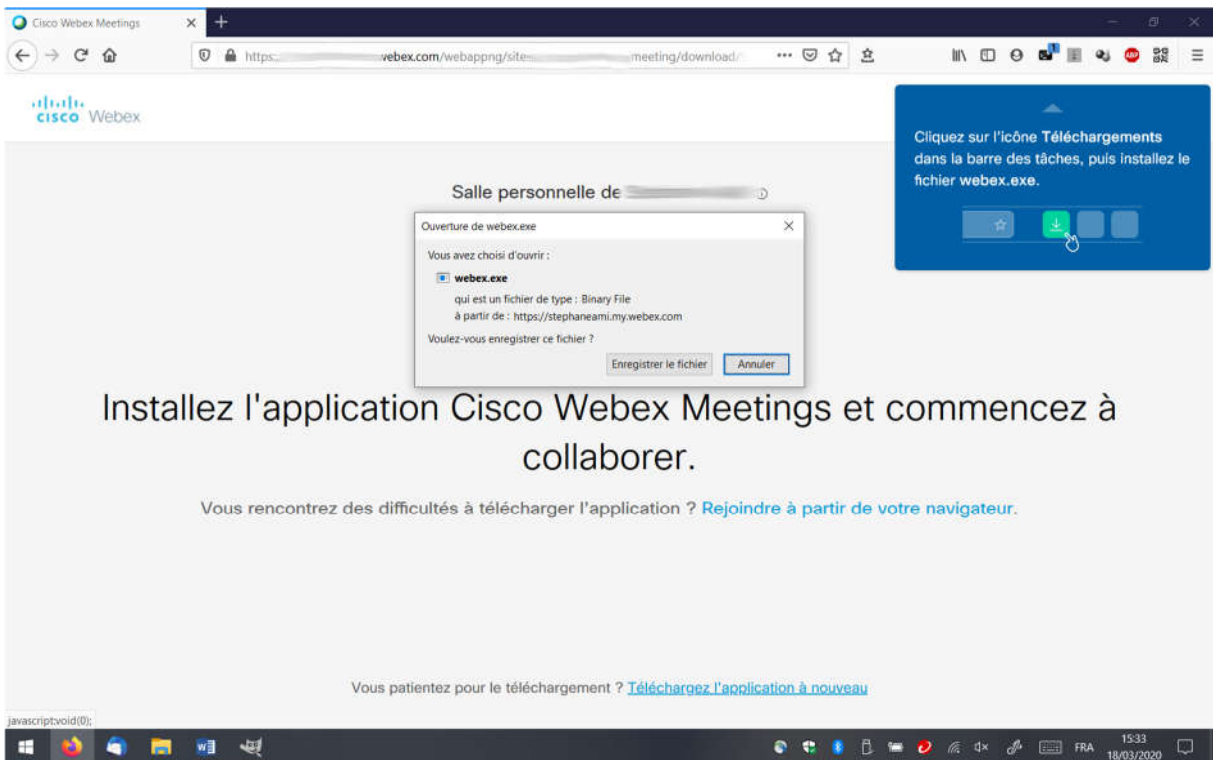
Cisco Webex Meetings

https:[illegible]webex.com/webappng/sites/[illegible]meeting/download/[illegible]

cisco Webex

Cliquez sur l'icône **Téléchargements** dans la barre des tâches, puis installez le fichier **webex.exe**.

Salle personnelle de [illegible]

Ouverture de webex.exe

Vous avez choisi d'ouvrir :

webex.exe

qui est un fichier de type : Binary File

à partir de : https://stephaneami.my.webex.com

Voulez-vous enregistrer ce fichier ?

Enregistrer le fichier

Annuler

Installez l'application Cisco Webex Meetings et commencez à collaborer.

Vous rencontrez des difficultés à télécharger l'application ? Rejoindre à partir de votre navigateur.

Vous patientez pour le téléchargement ? Téléchargez l'application à nouveau

javascript:void(0);

FRA

15:33
18/03/2020